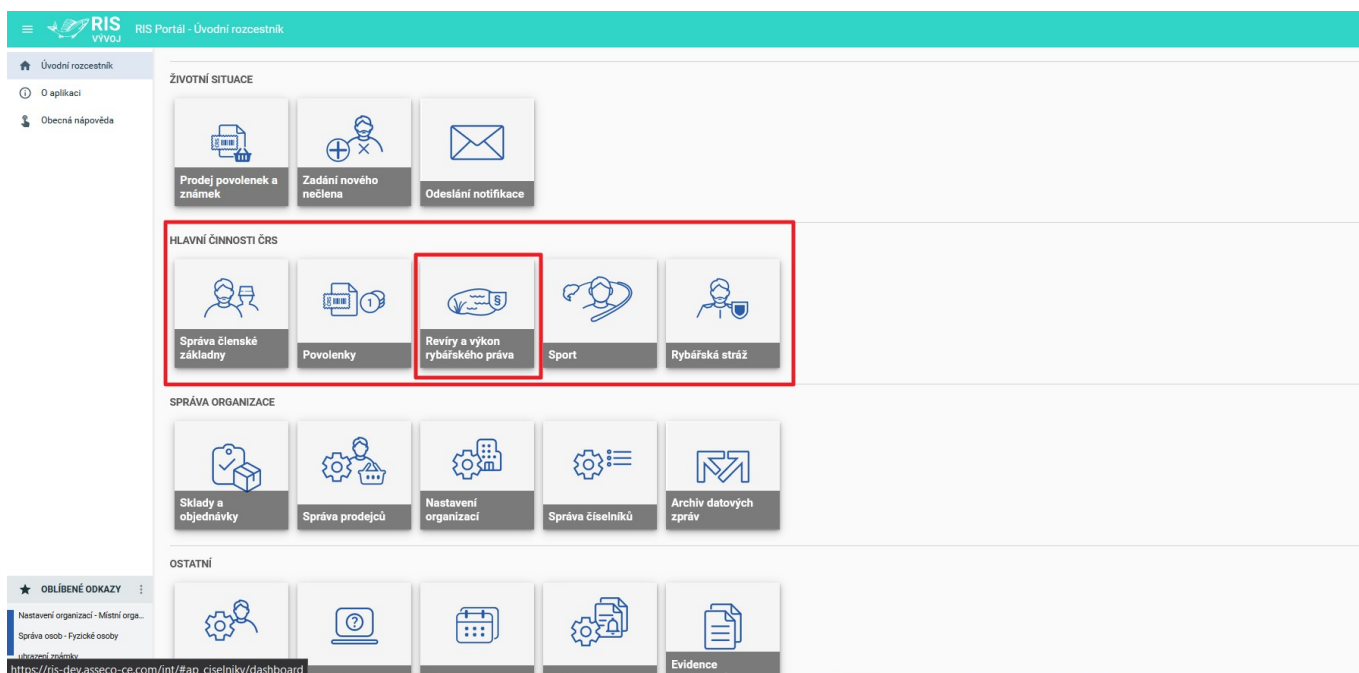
RIS VÝVOJ RIS Portál - Úvodní rozcestník

Úvodní rozcestník
O aplikaci
Obecná nápověda

ŽIVOTNÍ SITUACE

Prodej povolenek a známek
Zadání nového nečlena
Odeslání notifikace

HLAVNÍ ČINNOSTI ČRS

Správa členské základny
Povolenky
Revíry a výkon rybářského práva
Sport
Rybářská stráž

SPRÁVA ORGANIZACE

Sklady a objednávky
Správa prodejců
Nastavení organizací
Správa číselníků
Archiv datových zpráv

OSTATNÍ

Evidence

OBLÍBENÉ ODKAZY
Nastavení organizací - Místní orga...
Správa osob - Fyzické osoby
ubrazení známky
https://ris-dev.asseco-ce.com/int/#ap_ciselniky/dashboard